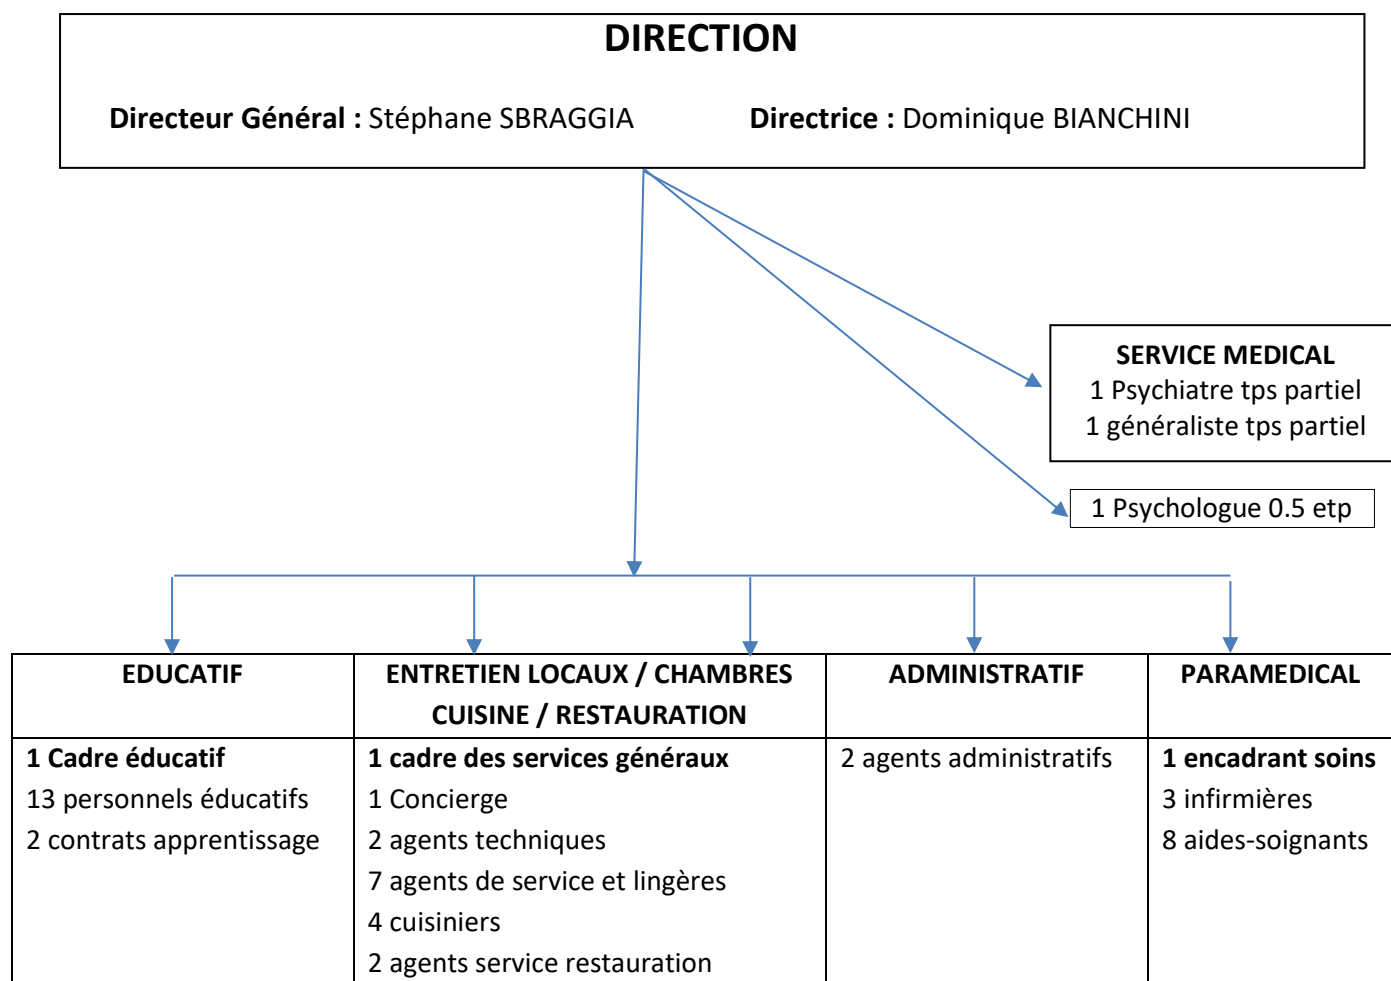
DIRECTION

Directeur Général : Stéphane SBRAGGIA Directrice : Dominique BIANCHINI

SERVICE MEDICAL
1 Psychiatre tps partiel
1 généraliste tps partiel

1 Psychologue 0.5 etp

| EDUCATIF | ENTRETIEN LOCAUX / CHAMBRES CUISINE / RESTAURATION | ADMINISTRATIF | PARAMEDICAL |
|---|---|---|---|
| 1 Cadre éducatif<br>13 personnels éducatifs<br>2 contrats apprentissage | 1 cadre des services généraux<br>1 Concierge<br>2 agents techniques<br>7 agents de service et lingères<br>4 cuisiniers<br>2 agents service restauration | 2 agents administratifs | 1 encadrant soins<br>3 infirmières<br>8 aides-soignants |